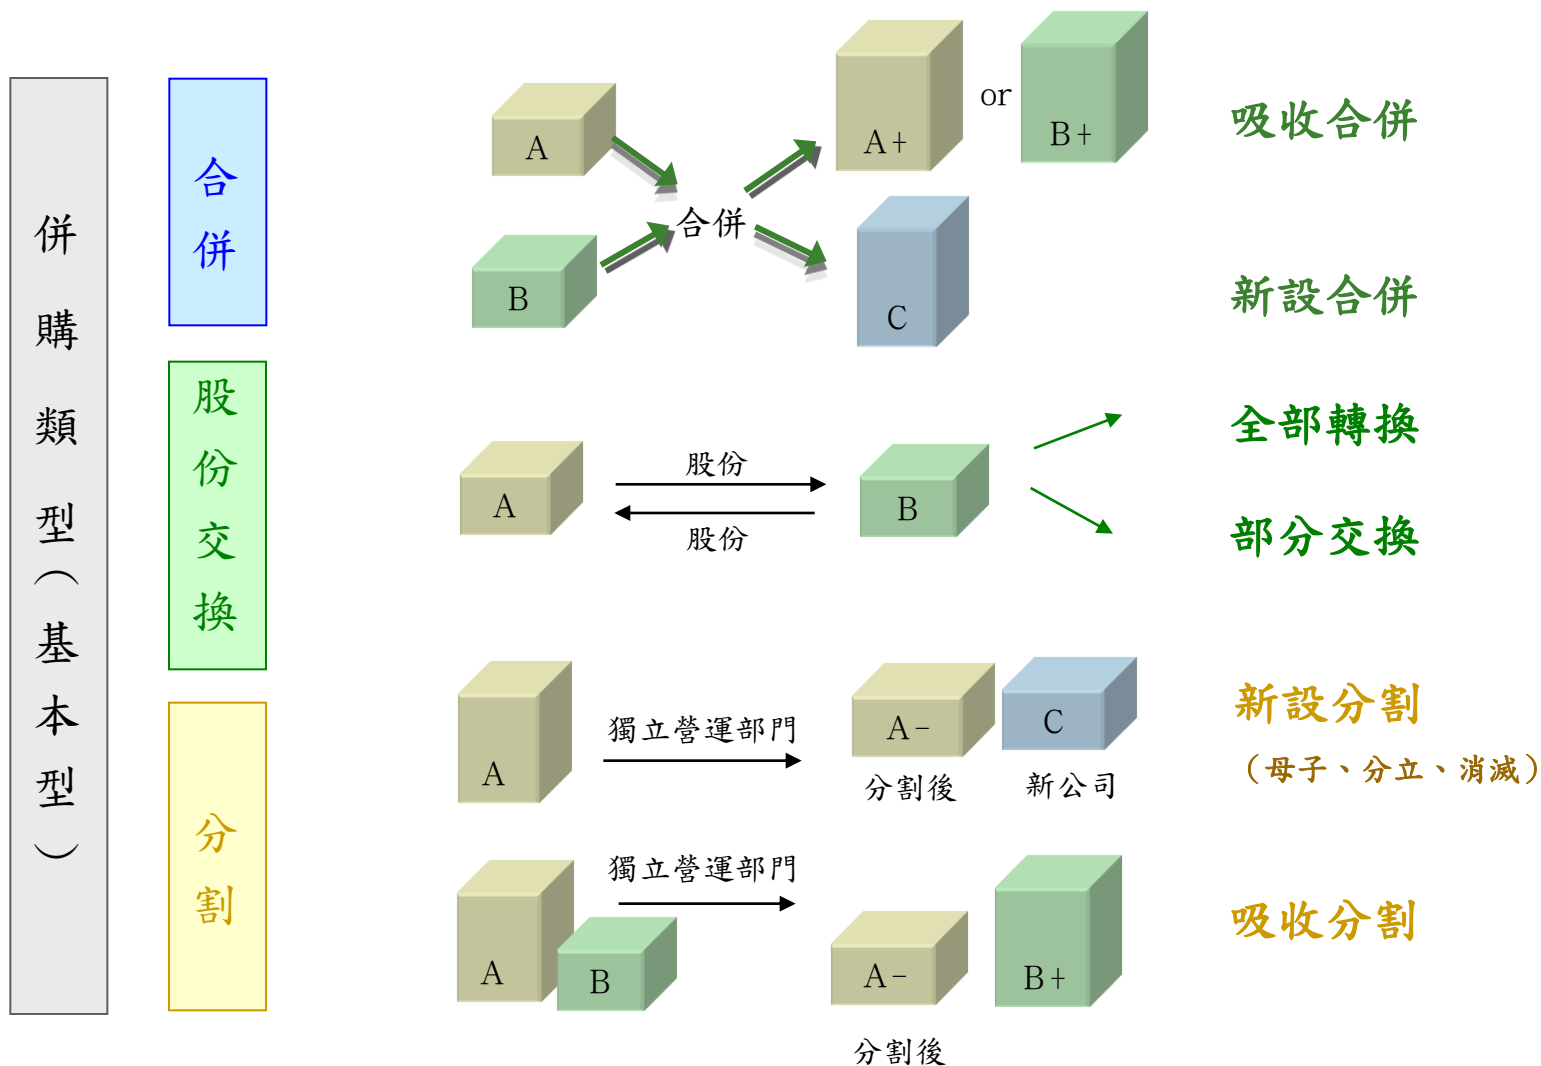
併購類型（基本型）

合併

A

B

合併

A+

or

B+

C

吸收合併

新設合併

股份交換

A

股份

股份

B

全部轉換

部分交換

分割

A

獨立營運部門

A－

C

分割後

新公司

新設分割

（母子、分立、消滅）

A

B

獨立營運部門

A－

B+

分割後

吸收分割